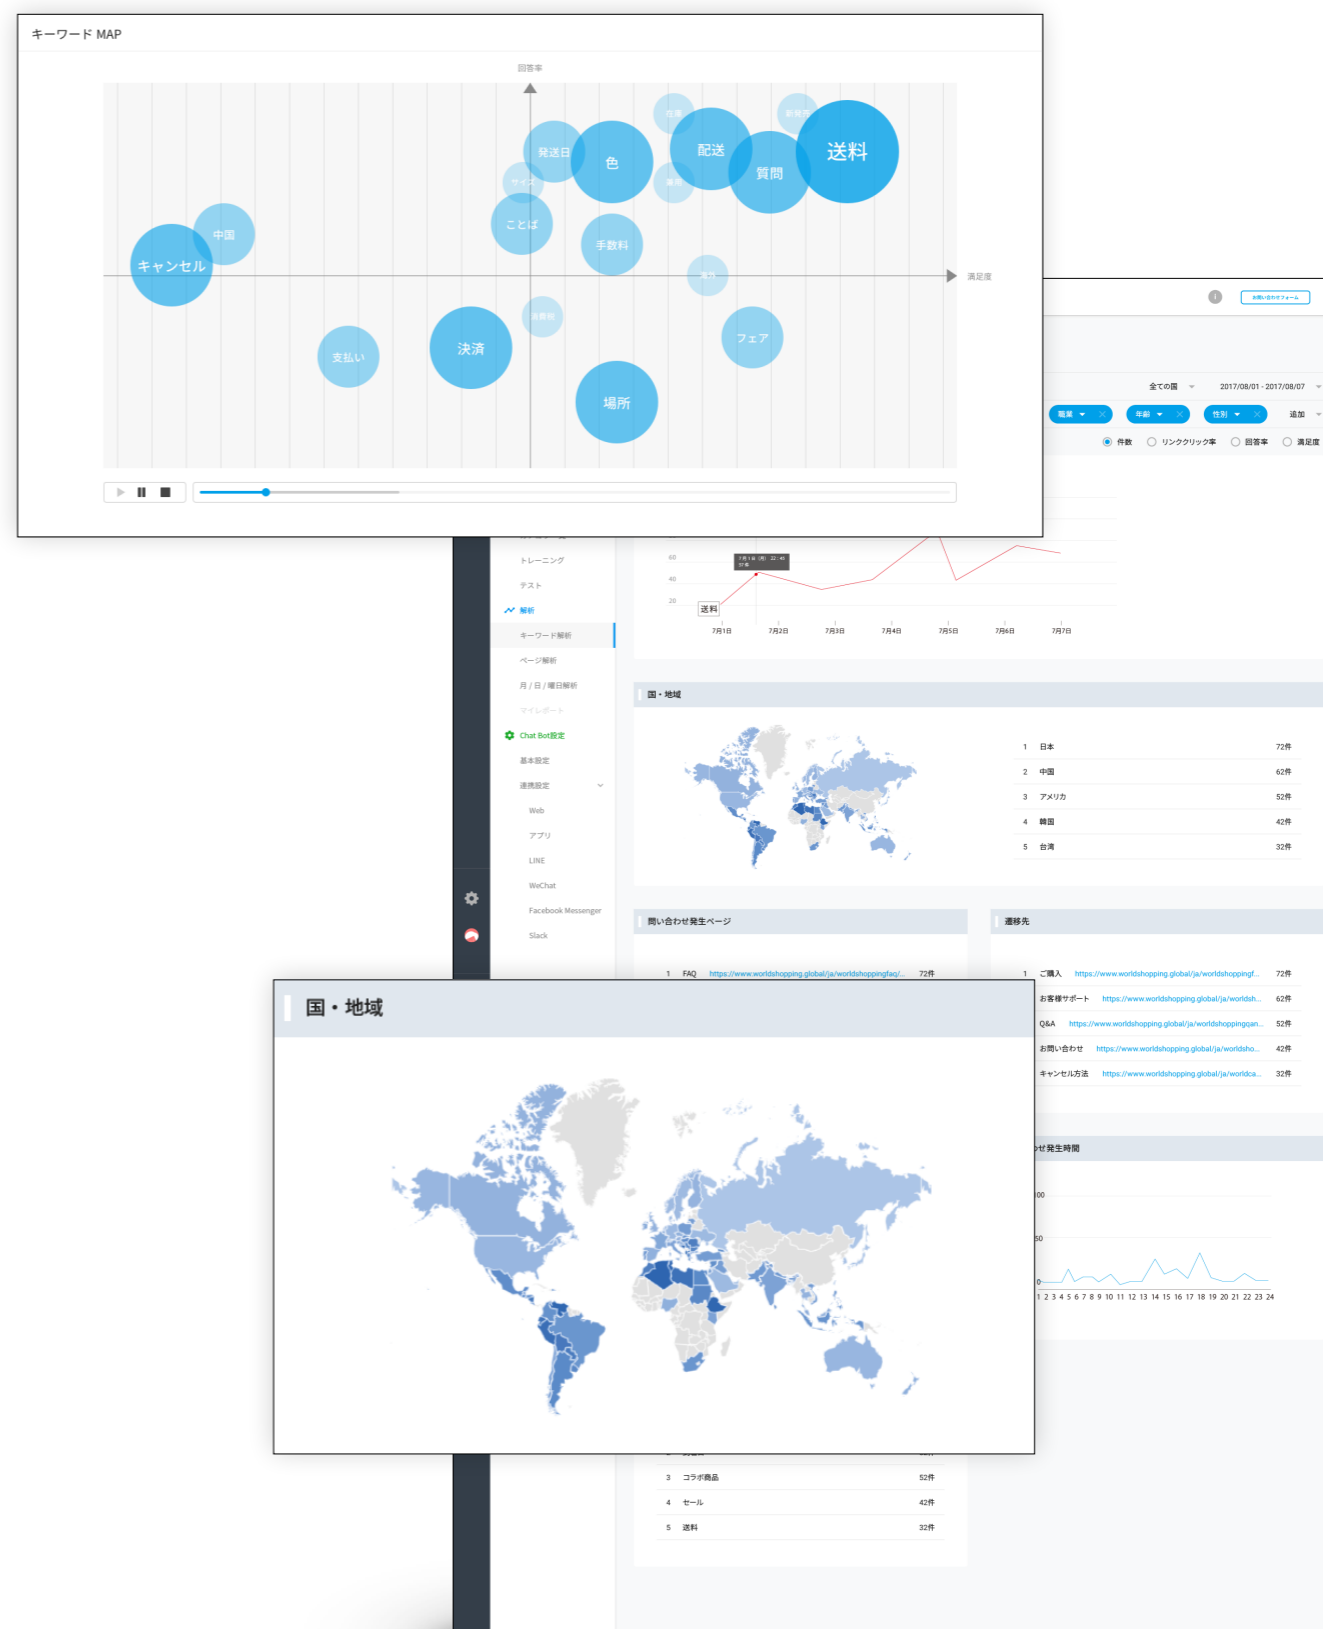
キーワード MAP

回答率

満足度

送料
配送
質問
色
発送日
サイズ
ことば
手数料
中国
キャンセル
支払い
決済
場所
フェア

お問い合わせフォーム

全ての国
2017/08/01 - 2017/08/07
職業
年齢
性別
追加

件数
リンククリック率
回答率
満足度

トレーニング
テスト
解析
キーワード解析
ページ解析
月 / 日 / 曜日解析
マイレポート
Chat Bot設定
基本設定
連携設定
Web
アプリ
LINE
WeChat
Facebook Messenger
Slack

60
40
20
送料
7月1日
7月2日
7月3日
7月4日
7月5日
7月6日
7月7日

国・地域

| 1 | 日本 | 72件 |
|---|---|---|
| 2 | 中国 | 62件 |
| 3 | アメリカ | 52件 |
| 4 | 韓国 | 42件 |
| 5 | 台湾 | 32件 |

問い合わせ発生ページ

| 1 | FAQ | https://www.worldshopping.global/ja/worldshoppingfaq/... | 72件 |
|---|---|---|---|

遷移先

| 1 | ご購入 | https://www.worldshopping.global/ja/worldshoppingf... | 72件 |
|---|---|---|---|
| | お客様サポート | https://www.worldshopping.global/ja/worldsh... | 62件 |
| | Q&A | https://www.worldshopping.global/ja/worldshoppingqan... | 52件 |
| | お問い合わせ | https://www.worldshopping.global/ja/worldsho... | 42件 |
| | キャンセル方法 | https://www.worldshopping.global/ja/worldca... | 32件 |

せ発生時間

00
50
0
1 2 3 4 5 6 7 8 9 10 11 12 13 14 15 16 17 18 19 20 21 22 23 24

国・地域

| 3 | コラボ商品 | 52件 |
|---|---|---|
| 4 | セール | 42件 |
| 5 | 送料 | 32件 |